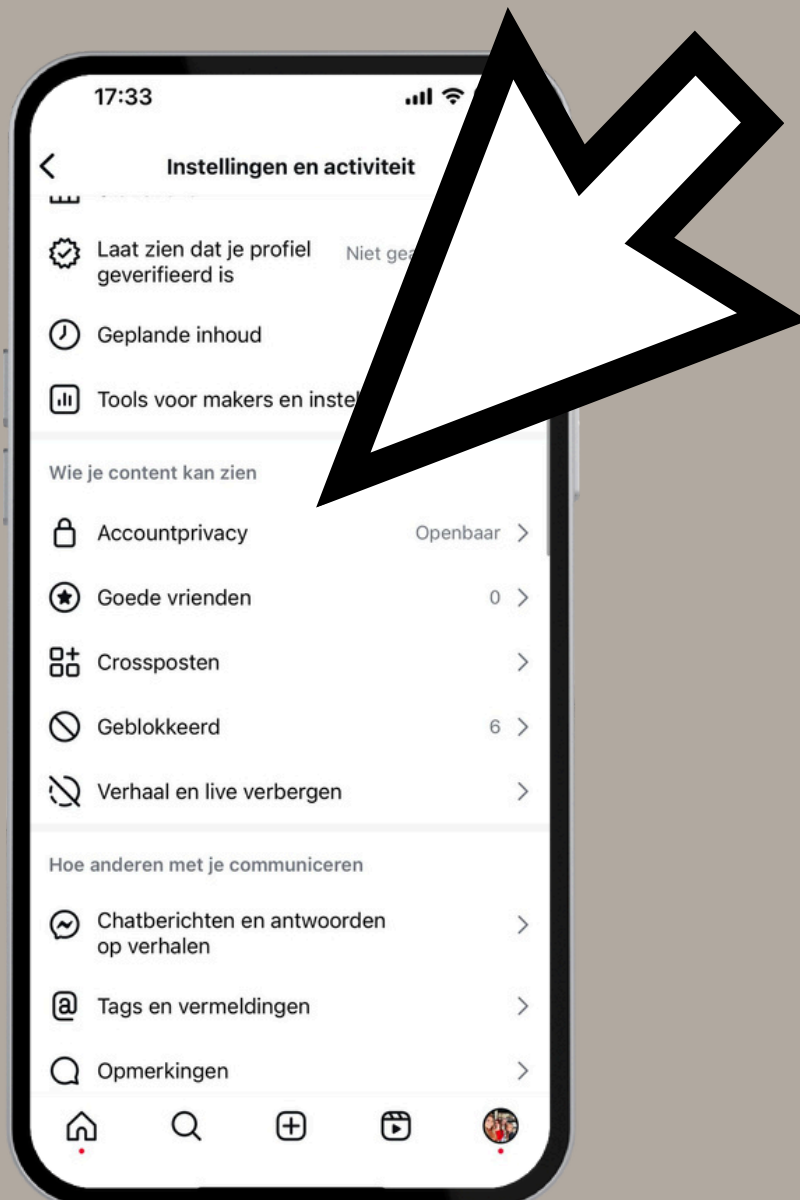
17:33

Instellingen en activiteit

Laat zien dat je profiel geverifieerd is Niet ge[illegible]

Geplande inhoud

Tools voor makers en instel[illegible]

Wie je content kan zien

Accountprivacy Openbaar

Goede vrienden 0

Crossposten

Geblokkeerd 6

Verhaal en live verbergen

Hoe anderen met je communiceren

Chatberichten en antwoorden op verhalen

Tags en vermeldingen

Opmerkingen